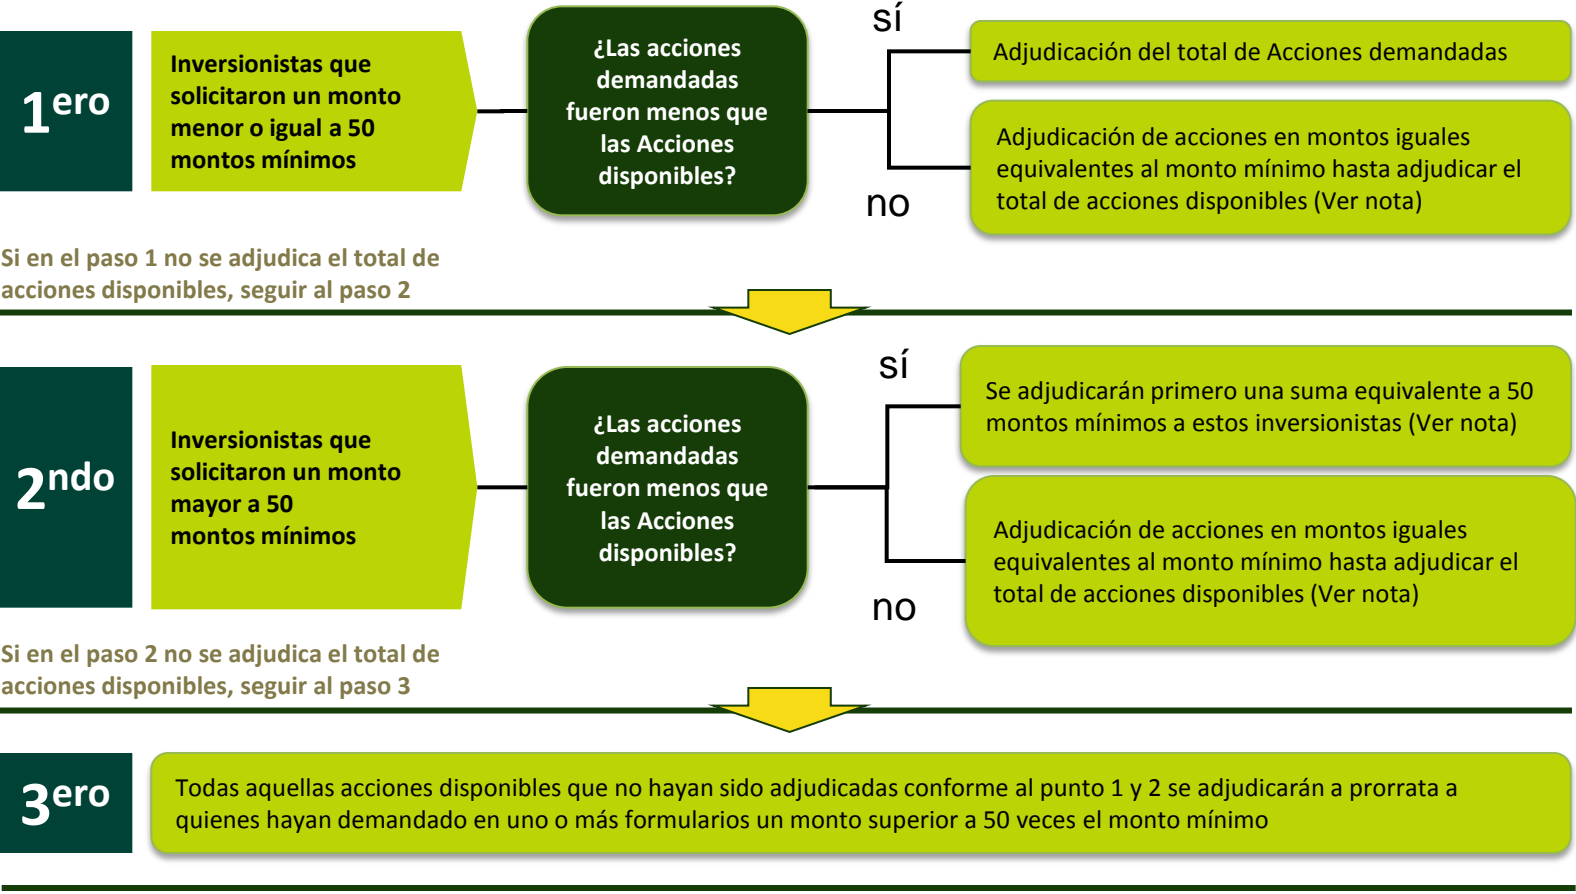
1ero

Inversionistas que solicitaron un monto menor o igual a 50 montos mínimos

¿Las acciones demandadas fueron menos que las Acciones disponibles?

sí

Adjudicación del total de Acciones demandadas

no

Adjudicación de acciones en montos iguales equivalentes al monto mínimo hasta adjudicar el total de acciones disponibles (Ver nota)

Si en el paso 1 no se adjudica el total de acciones disponibles, seguir al paso 2

2ndo

Inversionistas que solicitaron un monto mayor a 50 montos mínimos

¿Las acciones demandadas fueron menos que las Acciones disponibles?

sí

Se adjudicarán primero una suma equivalente a 50 montos mínimos a estos inversionistas (Ver nota)

no

Adjudicación de acciones en montos iguales equivalentes al monto mínimo hasta adjudicar el total de acciones disponibles (Ver nota)

Si en el paso 2 no se adjudica el total de acciones disponibles, seguir al paso 3

3ero

Todas aquellas acciones disponibles que no hayan sido adjudicadas conforme al punto 1 y 2 se adjudicarán a prorrata a quienes hayan demandado en uno o más formularios un monto superior a 50 veces el monto mínimo